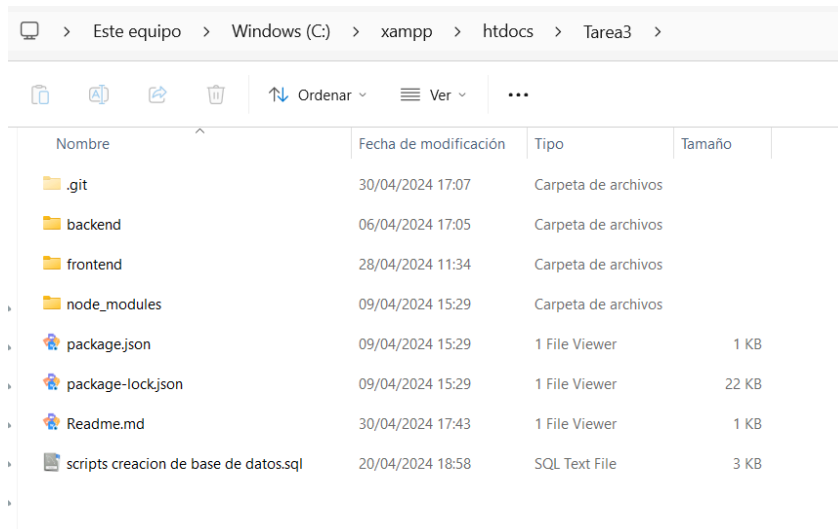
> Este equipo > Windows (C:) > xampp > htdocs > Tarea3 >

Ordenar ˅ Ver ˅ ...

| Nombre | Fecha de modificación | Tipo | Tamaño |
|---|---|---|---|
| .git | 30/04/2024 17:07 | Carpeta de archivos | |
| backend | 06/04/2024 17:05 | Carpeta de archivos | |
| frontend | 28/04/2024 11:34 | Carpeta de archivos | |
| node_modules | 09/04/2024 15:29 | Carpeta de archivos | |
| package.json | 09/04/2024 15:29 | 1 File Viewer | 1 KB |
| package-lock.json | 09/04/2024 15:29 | 1 File Viewer | 22 KB |
| Readme.md | 30/04/2024 17:43 | 1 File Viewer | 1 KB |
| scripts creacion de base de datos.sql | 20/04/2024 18:58 | SQL Text File | 3 KB |